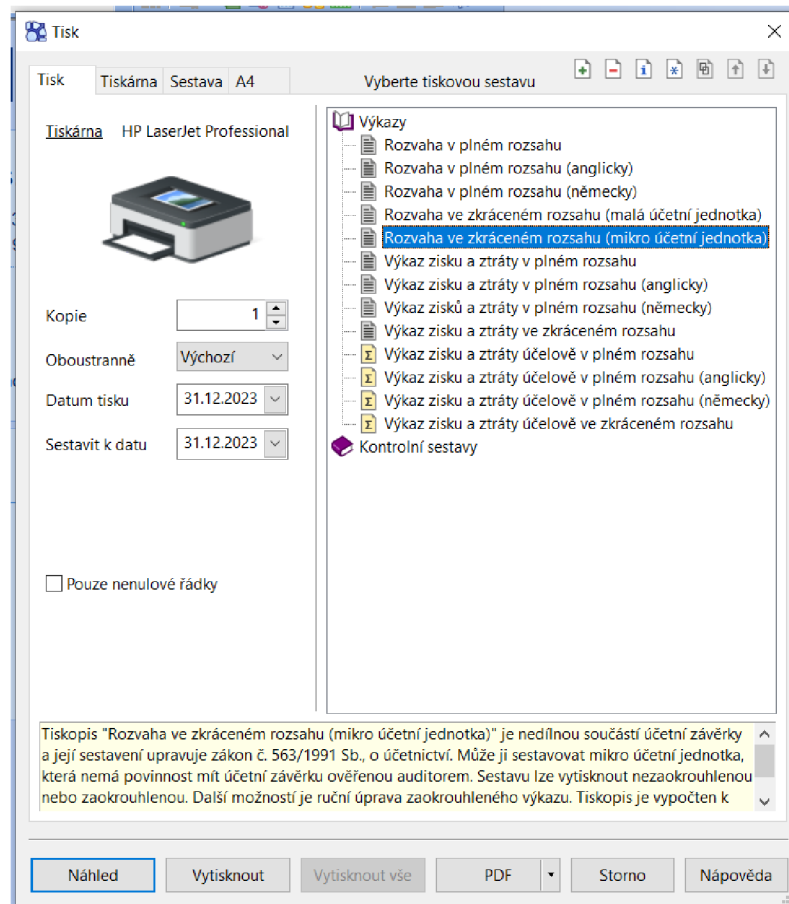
Tisk

Tisk | Tiskárna | Sestava | A4

Vyberte tiskovou sestavu

Tiskárna HP LaserJet Professional

Kopie 1

Oboustranně Výchozí

Datum tisku 31.12.2023

Sestavit k datu 31.12.2023

Pouze nenulové řádky

Výkazy
Rozvaha v plném rozsahu
Rozvaha v plném rozsahu (anglicky)
Rozvaha v plném rozsahu (německy)
Rozvaha ve zkráceném rozsahu (malá účetní jednotka)
Rozvaha ve zkráceném rozsahu (mikro účetní jednotka)
Výkaz zisku a ztráty v plném rozsahu
Výkaz zisku a ztráty v plném rozsahu (anglicky)
Výkaz zisků a ztráty v plném rozsahu (německy)
Výkaz zisku a ztráty ve zkráceném rozsahu
Výkaz zisku a ztráty účelově v plném rozsahu
Výkaz zisku a ztráty účelově v plném rozsahu (anglicky)
Výkaz zisku a ztráty účelově v plném rozsahu (německy)
Výkaz zisku a ztráty účelově ve zkráceném rozsahu
Kontrolní sestavy

Tiskopis "Rozvaha ve zkráceném rozsahu (mikro účetní jednotka)" je nedílnou součástí účetní závěrky a její sestavení upravuje zákon č. 563/1991 Sb., o účetnictví. Může ji sestavovat mikro účetní jednotka, která nemá povinnost mít účetní závěrku ověřenou auditorem. Sestavu lze vytisknout nezaokrouhlenou nebo zaokrouhlenou. Další možností je ruční úprava zaokrouhleného výkazu. Tiskopis je vypočten k

Náhled | Vytisknout | Vytisknout vše | PDF | Storno | Nápověda